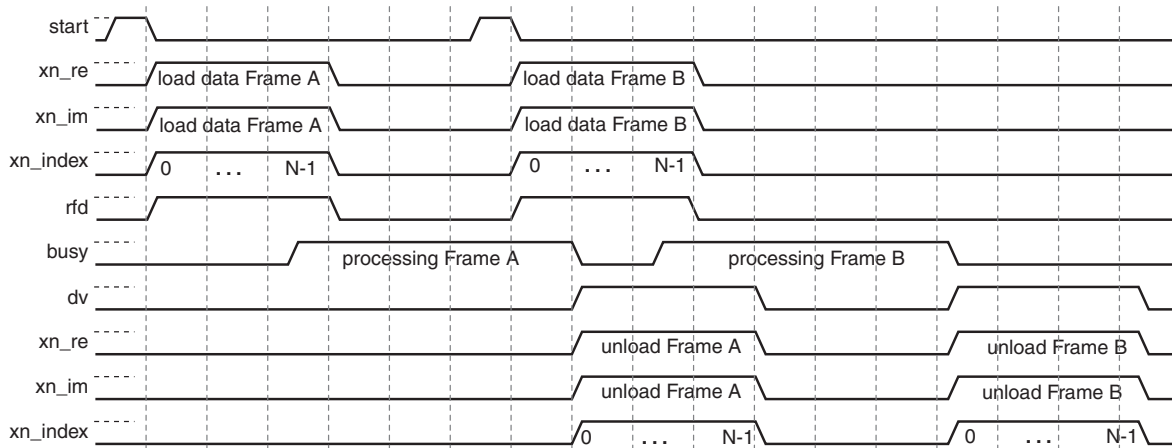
start

xn_re
load data Frame A
load data Frame B

xn_im
load data Frame A
load data Frame B

xn_index
0 ... N-1
0 ... N-1

rfd

busy
processing Frame A
processing Frame B

dv

xn_re
unload Frame A
unload Frame B

xn_im
unload Frame A
unload Frame B

xn_index
0 ... N-1
0 ... N-1